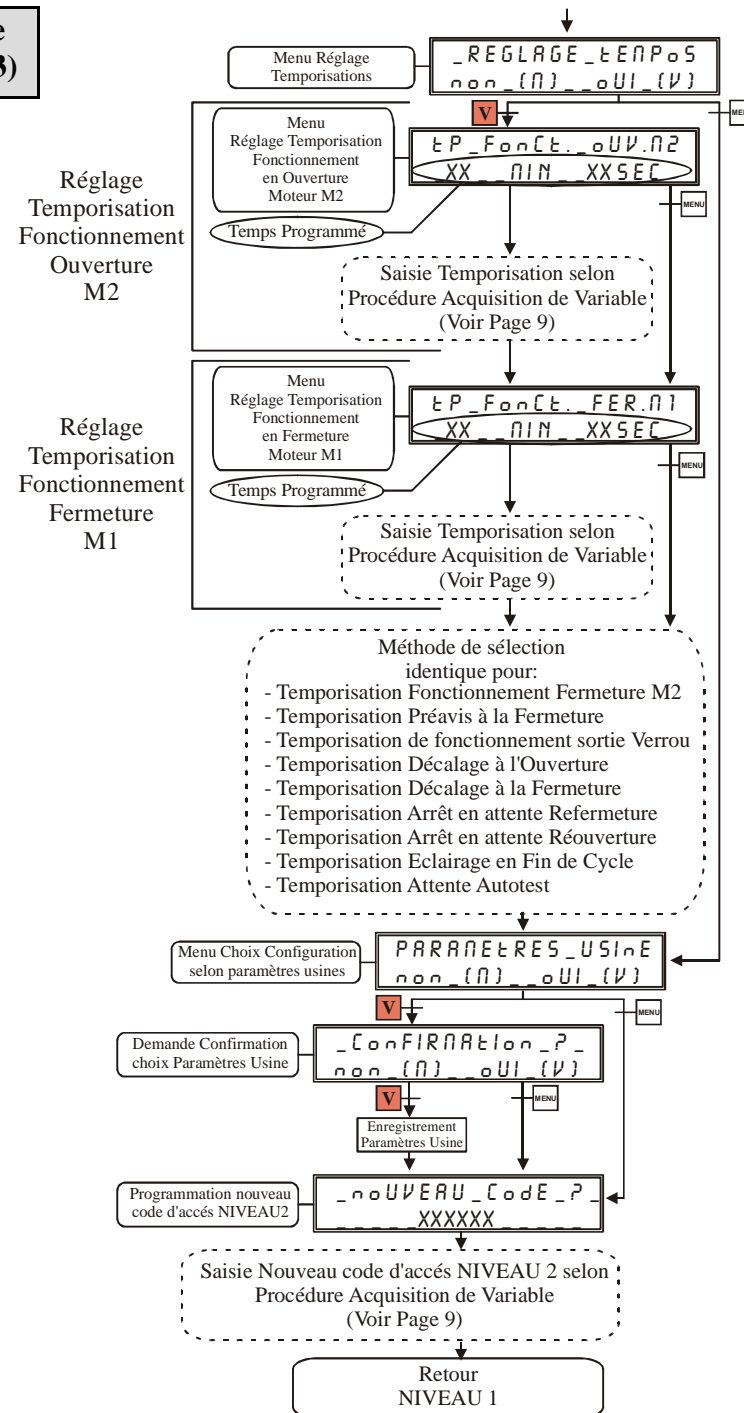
e
3)

Menu Réglage Temporisations

_REGLAGE_tEMPoS
non_(N)__oUI_(V)

V

MENU

Réglage Temporisation Fonctionnement Ouverture M2

Menu Réglage Temporisation Fonctionnement en Ouverture Moteur M2

tP_FonCt._oUV.M2
XX__MIN__XXSEC

Temps Programmé

MENU

Saisie Temporisation selon Procédure Acquisition de Variable (Voir Page 9)

Réglage Temporisation Fonctionnement Fermeture M1

Menu Réglage Temporisation Fonctionnement en Fermeture Moteur M1

tP_FonCt._FER.M1
XX__MIN__XXSEC

Temps Programmé

MENU

Saisie Temporisation selon Procédure Acquisition de Variable (Voir Page 9)

Méthode de sélection identique pour:
- Temporisation Fonctionnement Fermeture M2
- Temporisation Préavis à la Fermeture
- Temporisation de fonctionnement sortie Verrou
- Temporisation Décalage à l'Ouverture
- Temporisation Décalage à la Fermeture
- Temporisation Arrêt en attente Refermeture
- Temporisation Arrêt en attente Réouverture
- Temporisation Eclairage en Fin de Cycle
- Temporisation Attente Autotest

Menu Choix Configuration selon paramètres usines

PARAMEtRES_USInE
non_(N)__oUI_(V)

V

MENU

Demande Confirmation choix Paramètres Usine

_ConFIRMAtIon_?_
non_(N)__oUI_(V)

V

MENU

Enregistrement Paramètres Usine

Programmation nouveau code d'accés NIVEAU2

_noUVEAU_CodE_?_
_____XXXXXX_____

Saisie Nouveau code d'accés NIVEAU 2 selon Procédure Acquisition de Variable (Voir Page 9)

Retour NIVEAU 1